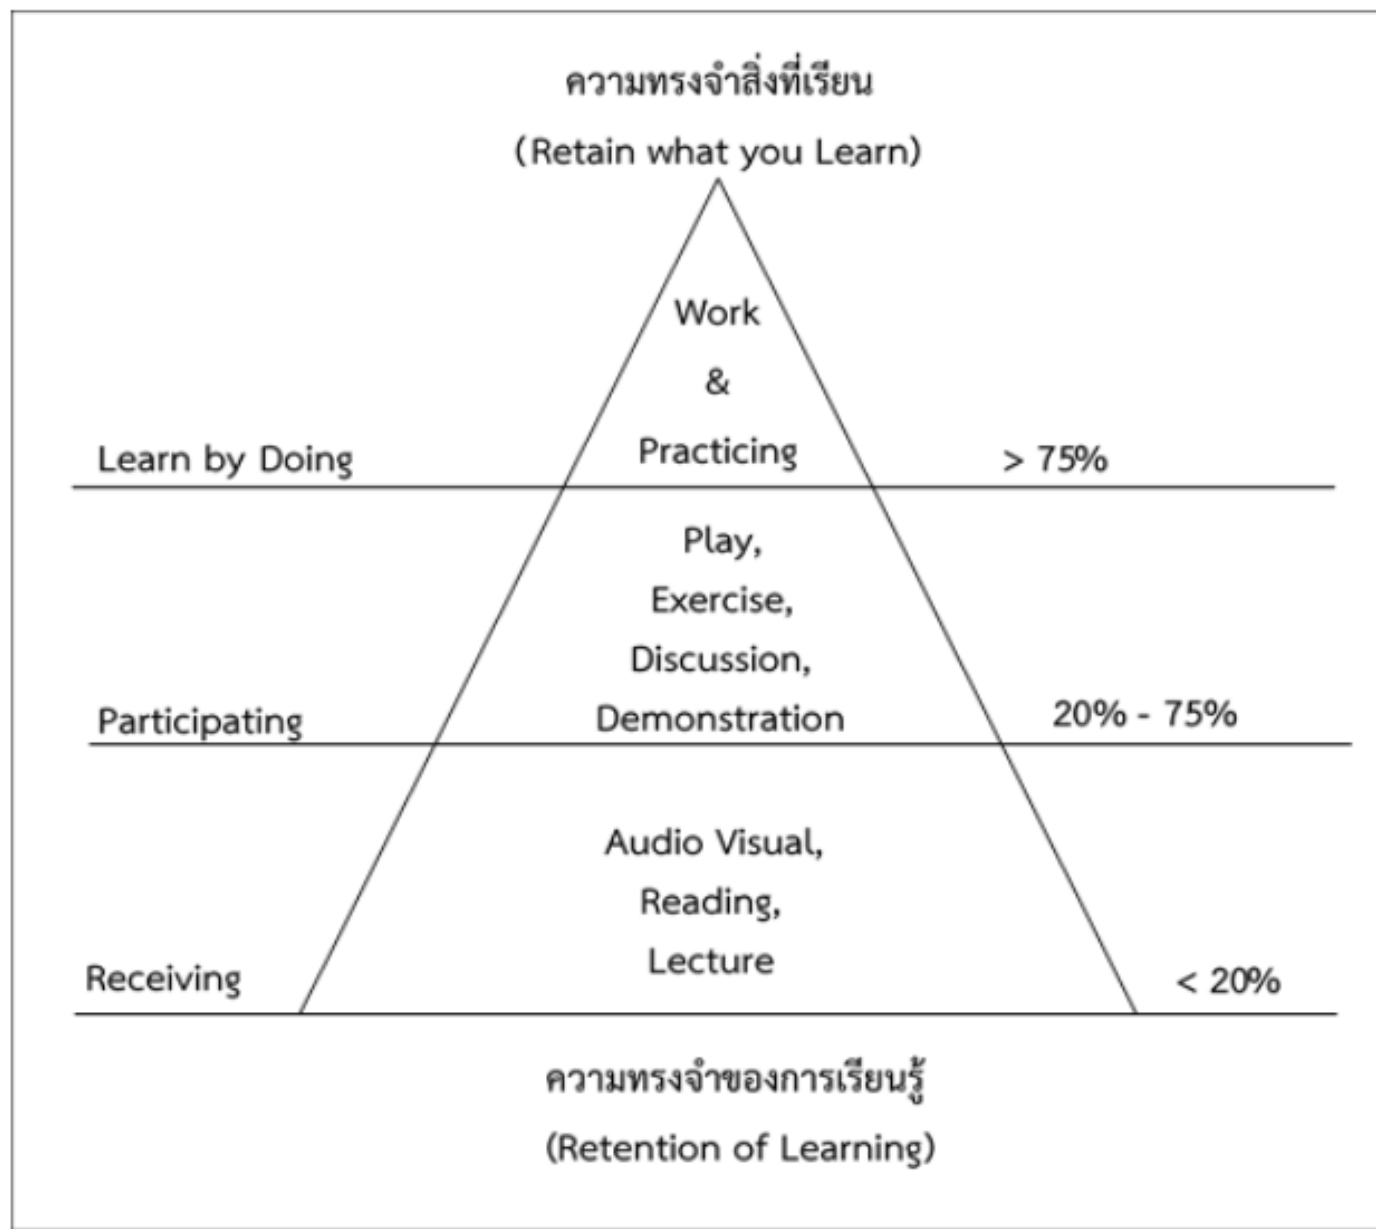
ความทรงจำสิ่งที่เรียน

(Retain what you Learn)

Work

&

Practicing

Learn by Doing

> 75%

Play,

Exercise,

Discussion,

Demonstration

Participating

20% - 75%

Audio Visual,

Reading,

Lecture

Receiving

< 20%

ความทรงจำของการเรียนรู้

(Retention of Learning)